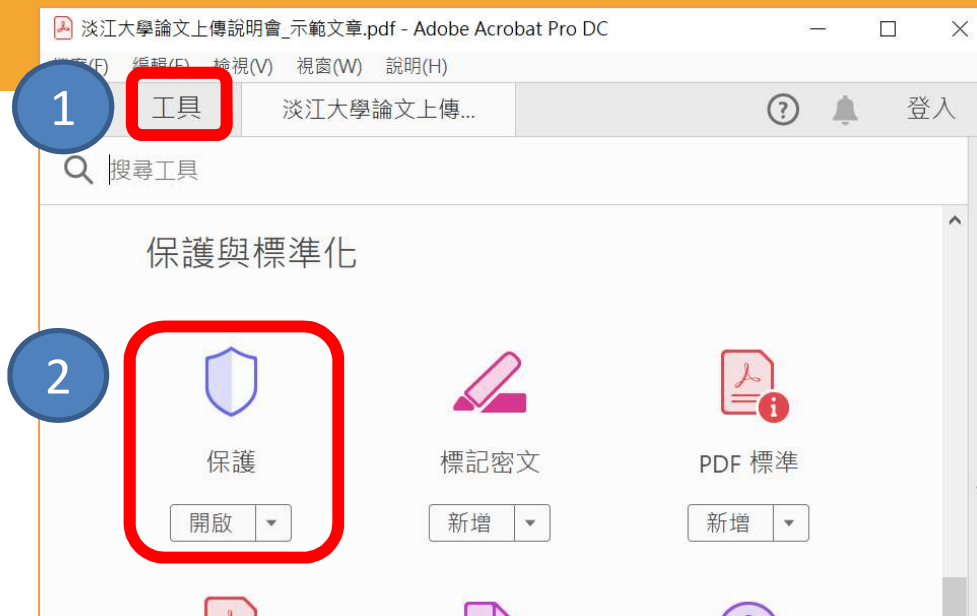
淡江大學論文上傳說明會_示範文章.pdf - Adobe Acrobat Pro DC

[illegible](F) 編輯(E) 檢視(V) 視窗(W) 說明(H)

1

工具

淡江大學論文上傳...

登入

搜尋工具

保護與標準化

2

保護

開啟

標記密文

新增

PDF 標準

新增